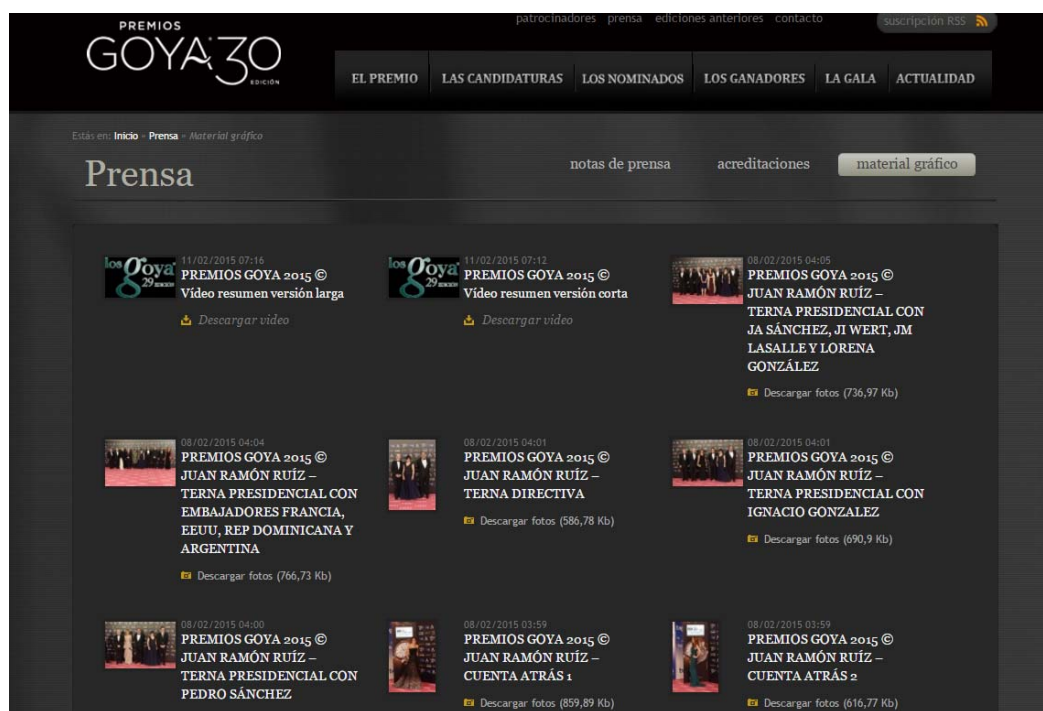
PREMIOS GOYA 30 EDICIÓN

patrocinadores prensa ediciones anteriores contacto

suscripción RSS

EL PREMIO LAS CANDIDATURAS LOS NOMINADOS LOS GANADORES LA GALA ACTUALIDAD

Estás en: Inicio » Prensa » Material gráfico

Prensa

notas de prensa acreditaciones material gráfico

los goya 29

11/02/2015 07:16
PREMIOS GOYA 2015 ©
Vídeo resumen versión larga

Descargar video

los goya 29

11/02/2015 07:12
PREMIOS GOYA 2015 ©
Vídeo resumen versión corta

Descargar video

08/02/2015 04:05
PREMIOS GOYA 2015 ©
JUAN RAMÓN RUÍZ – TERNA PRESIDENCIAL CON JA SÁNCHEZ, JI WERT, JM LASALLE Y LORENA GONZÁLEZ

Descargar fotos (736,97 Kb)

08/02/2015 04:04
PREMIOS GOYA 2015 ©
JUAN RAMÓN RUÍZ – TERNA PRESIDENCIAL CON EMBAJADORES FRANCIA, EEUU, REP DOMINICANA Y ARGENTINA

Descargar fotos (766,73 Kb)

08/02/2015 04:01
PREMIOS GOYA 2015 ©
JUAN RAMÓN RUÍZ – TERNA DIRECTIVA

Descargar fotos (586,78 Kb)

08/02/2015 04:01
PREMIOS GOYA 2015 ©
JUAN RAMÓN RUÍZ – TERNA PRESIDENCIAL CON IGNACIO GONZALEZ

Descargar fotos (690,9 Kb)

08/02/2015 04:00
PREMIOS GOYA 2015 ©
JUAN RAMÓN RUÍZ – TERNA PRESIDENCIAL CON PEDRO SÁNCHEZ

08/02/2015 03:59
PREMIOS GOYA 2015 ©
JUAN RAMÓN RUÍZ – CUENTA ATRÁS 1

Descargar fotos (859,89 Kb)

08/02/2015 03:59
PREMIOS GOYA 2015 ©
JUAN RAMÓN RUÍZ – CUENTA ATRÁS 2

Descargar fotos (616,77 Kb)